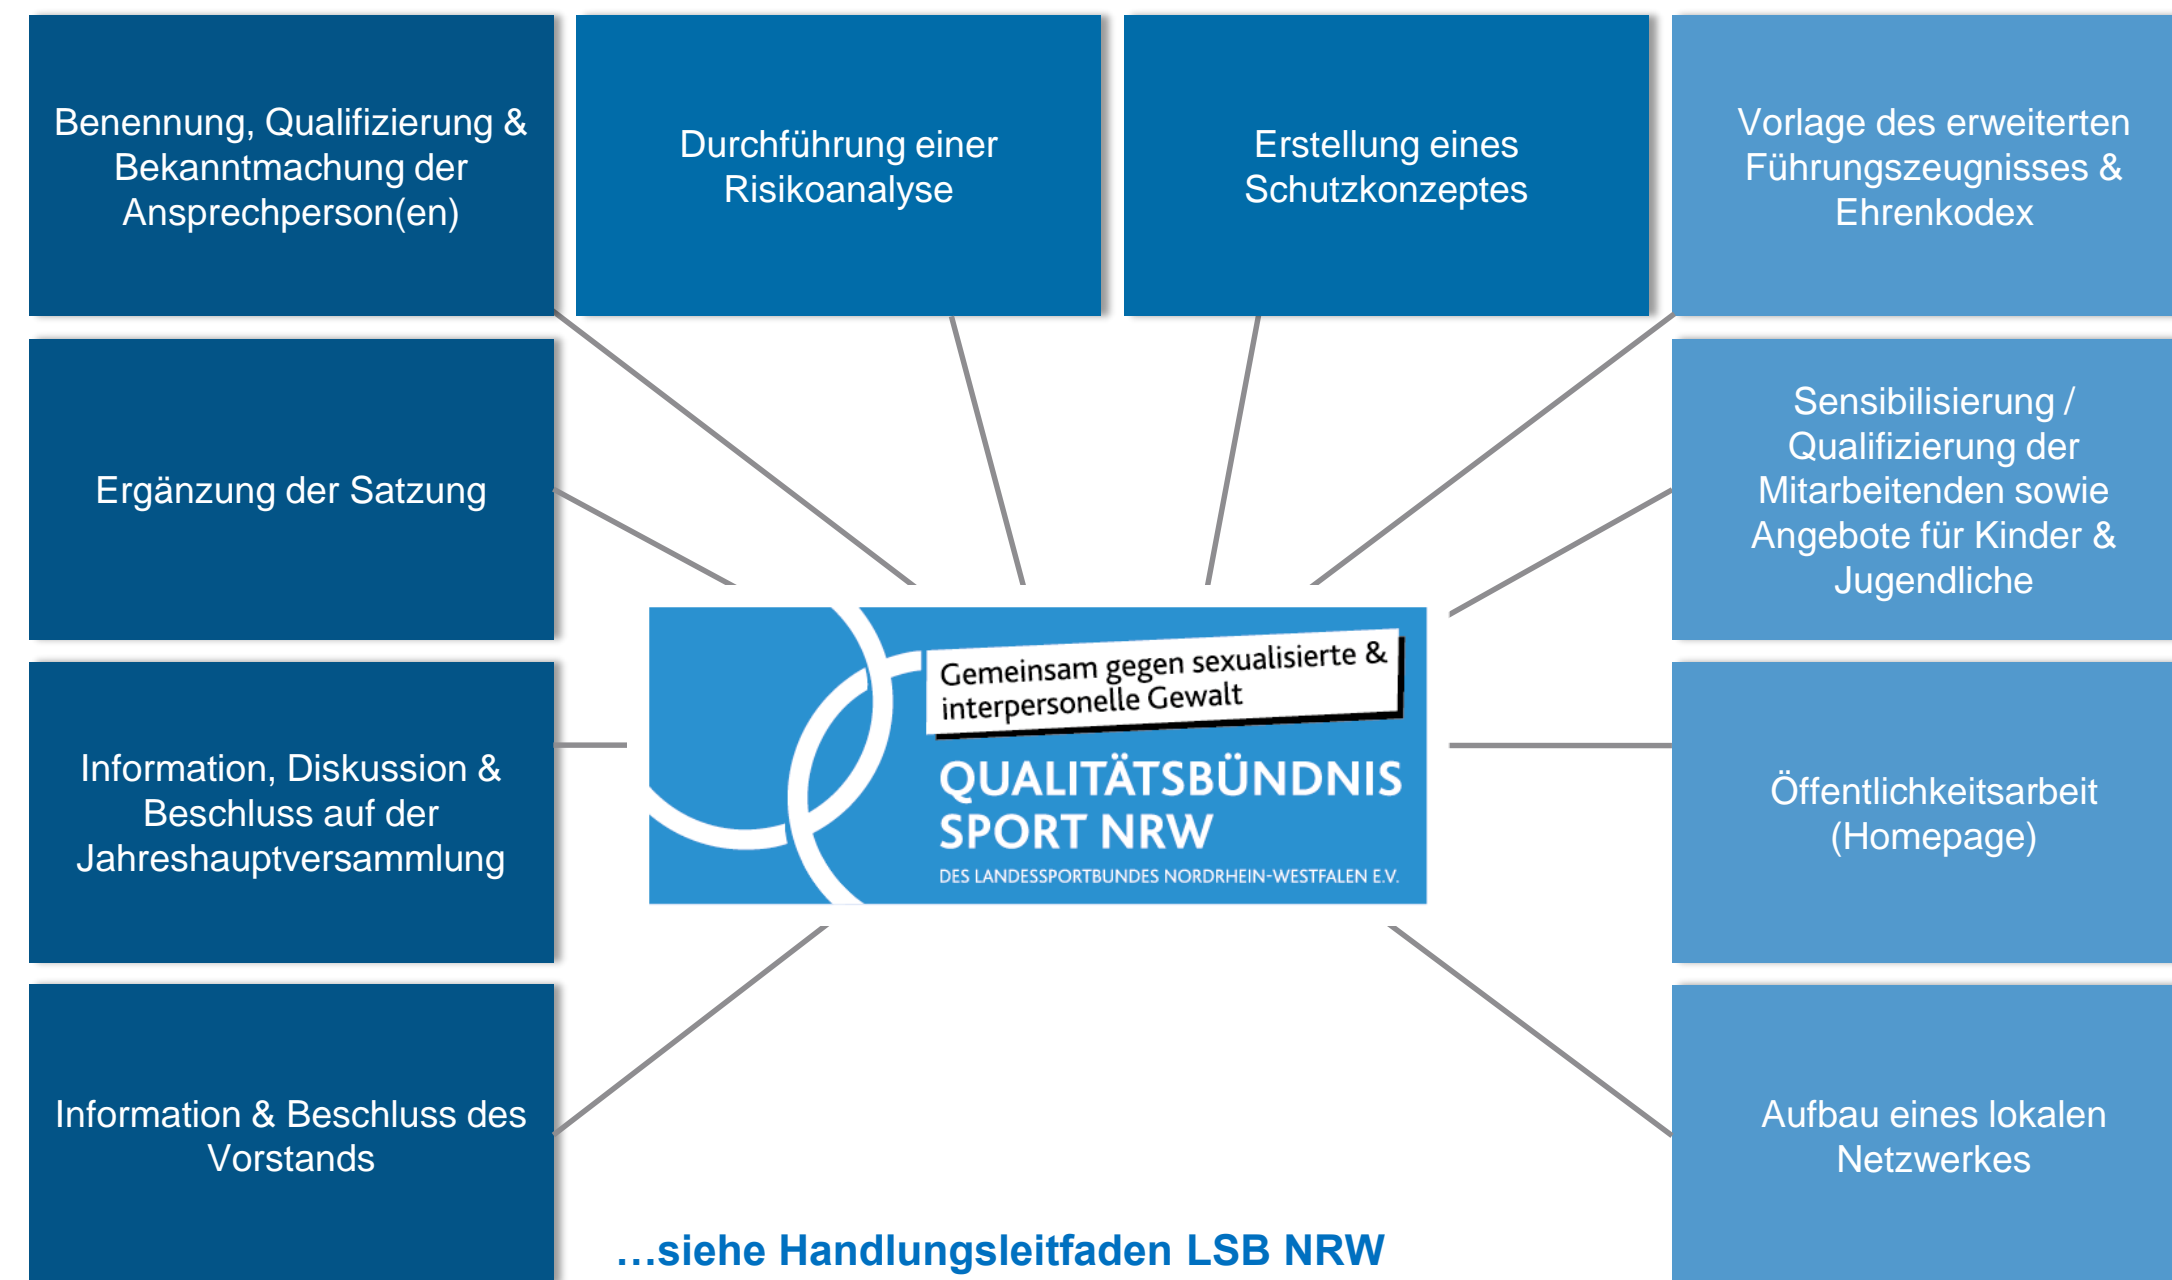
Benennung, Qualifizierung & Bekanntmachung der Ansprechperson(en)

Durchführung einer Risikoanalyse

Erstellung eines Schutzkonzeptes

Vorlage des erweiterten Führungszeugnisses & Ehrenkodex

Ergänzung der Satzung

Sensibilisierung / Qualifizierung der Mitarbeitenden sowie Angebote für Kinder & Jugendliche

Gemeinsam gegen sexualisierte & interpersonelle Gewalt

QUALITÄTSBÜNDNIS SPORT NRW

DES LANDESSPORTBUNDES NORDRHEIN-WESTFALEN E.V.

Information, Diskussion & Beschluss auf der Jahreshauptversammlung

Öffentlichkeitsarbeit (Homepage)

Information & Beschluss des Vorstands

Aufbau eines lokalen Netzwerkes

…siehe Handlungsleitfaden LSB NRW